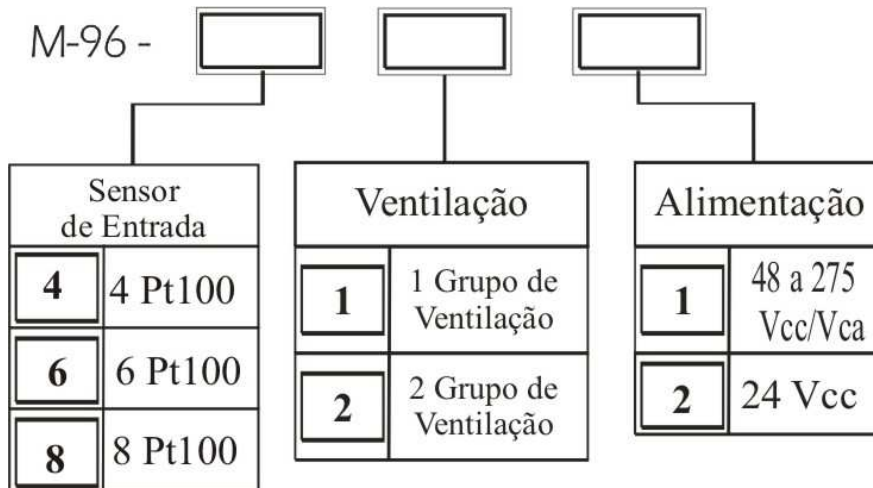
M-96 -

| Sensor de Entrada | |
|---|---|
| 4 | 4 Pt100 |
| 6 | 6 Pt100 |
| 8 | 8 Pt100 |

| Ventilação | |
|---|---|
| 1 | 1 Grupo de Ventilação |
| 2 | 2 Grupo de Ventilação |

| Alimentação | |
|---|---|
| 1 | 48 a 275 Vcc/Vca |
| 2 | 24 Vcc |